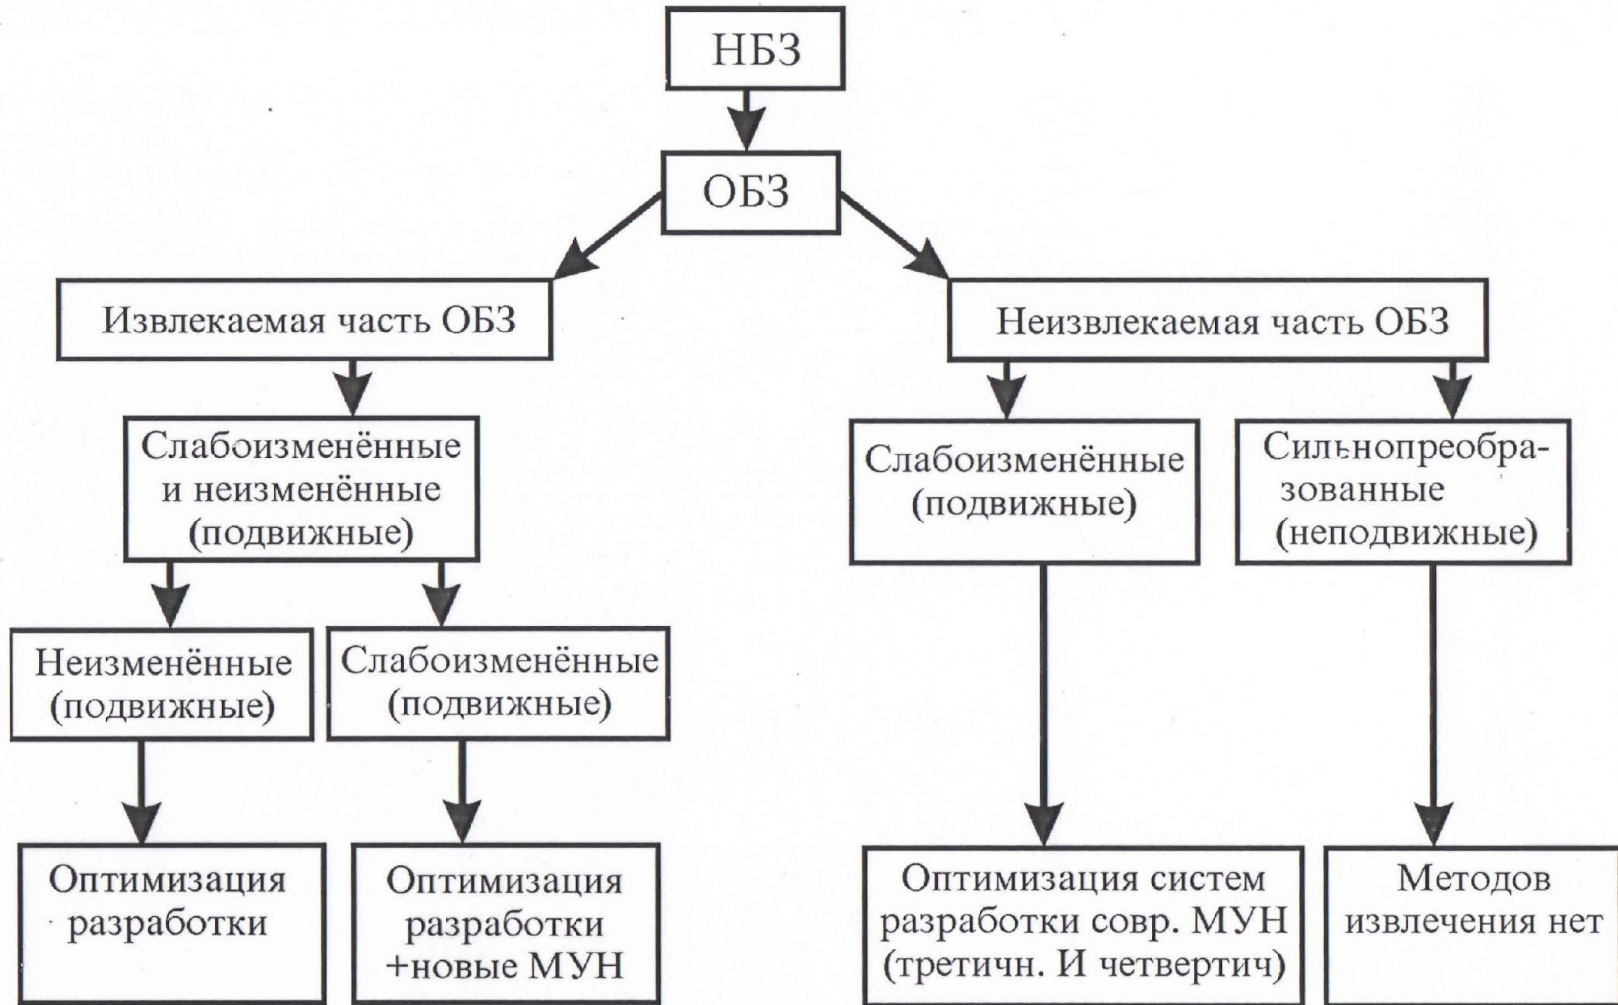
НБЗ

ОБЗ

Извлекаемая часть ОБЗ

Неизвлекаемая часть ОБЗ

Слабоизменённые и неизменённые (подвижные)

Слабоизменённые (подвижные)

Сильнопреобразованные (неподвижные)

Неизменённые (подвижные)

Слабоизменённые (подвижные)

Оптимизация разработки

Оптимизация разработки +новые МУН

Оптимизация систем разработки совр. МУН (третичн. И четвертич)

Методов извлечения нет